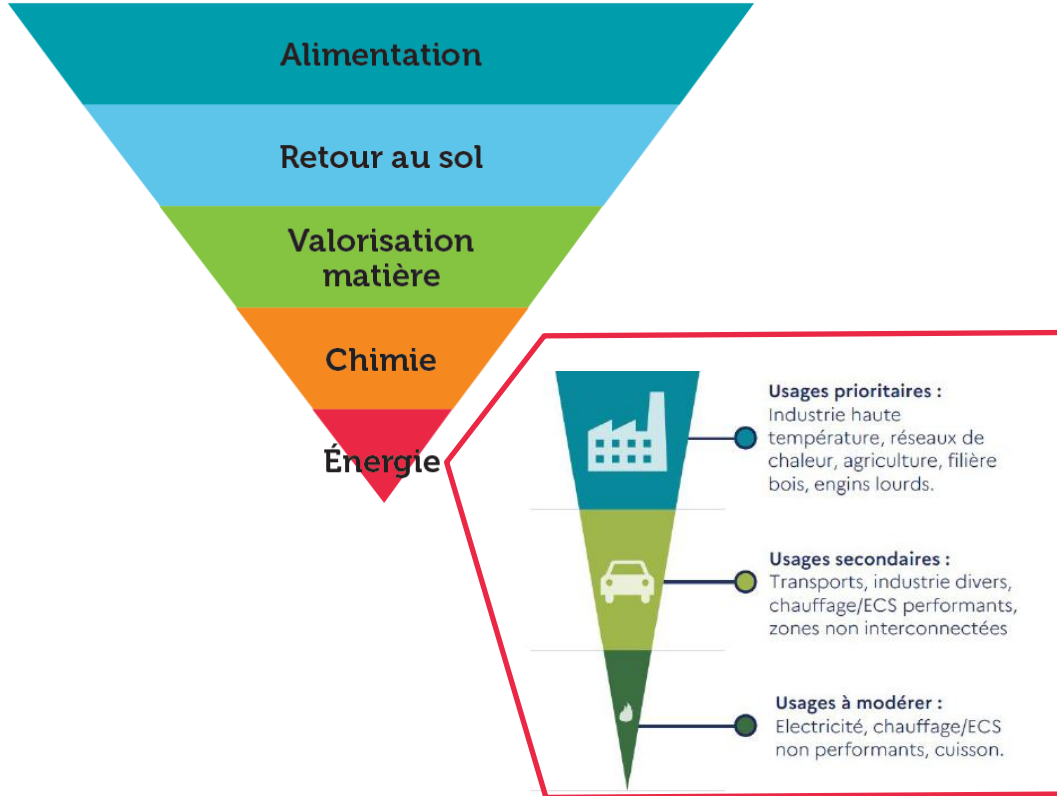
Alimentation

Retour au sol

Valorisation matière

Chimie

Énergie

Usages prioritaires :
Industrie haute température, réseaux de chaleur, agriculture, filière bois, engins lourds.

Usages secondaires :
Transports, industrie divers, chauffage/ECS performants, zones non interconnectées

Usages à modérer :
Electricité, chauffage/ECS non performants, cuisson.